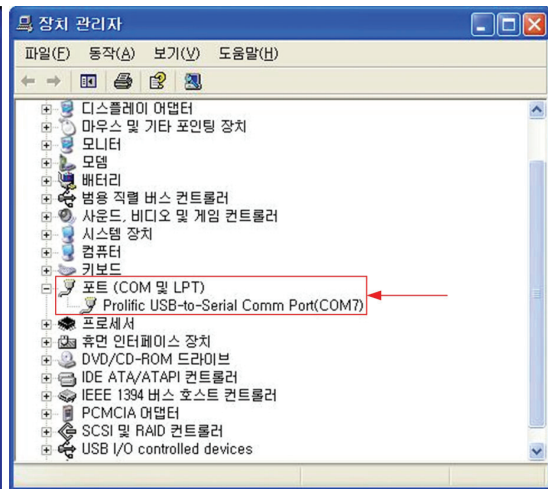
장치 관리자

파일(F) 동작(A) 보기(V) 도움말(H)

디스플레이 어댑터
마우스 및 기타 포인팅 장치
모니터
모뎀
배터리
범용 직렬 버스 컨트롤러
사운드, 비디오 및 게임 컨트롤러
시스템 장치
컴퓨터
키보드
포트 (COM 및 LPT)
Prolific USB-to-Serial Comm Port(COM7)
프로세서
휴먼 인터페이스 장치
DVD/CD-ROM 드라이브
IDE ATA/ATAPI 컨트롤러
IEEE 1394 버스 호스트 컨트롤러
PCMCIA 어댑터
SCSI 및 RAID 컨트롤러
USB I/O controlled devices